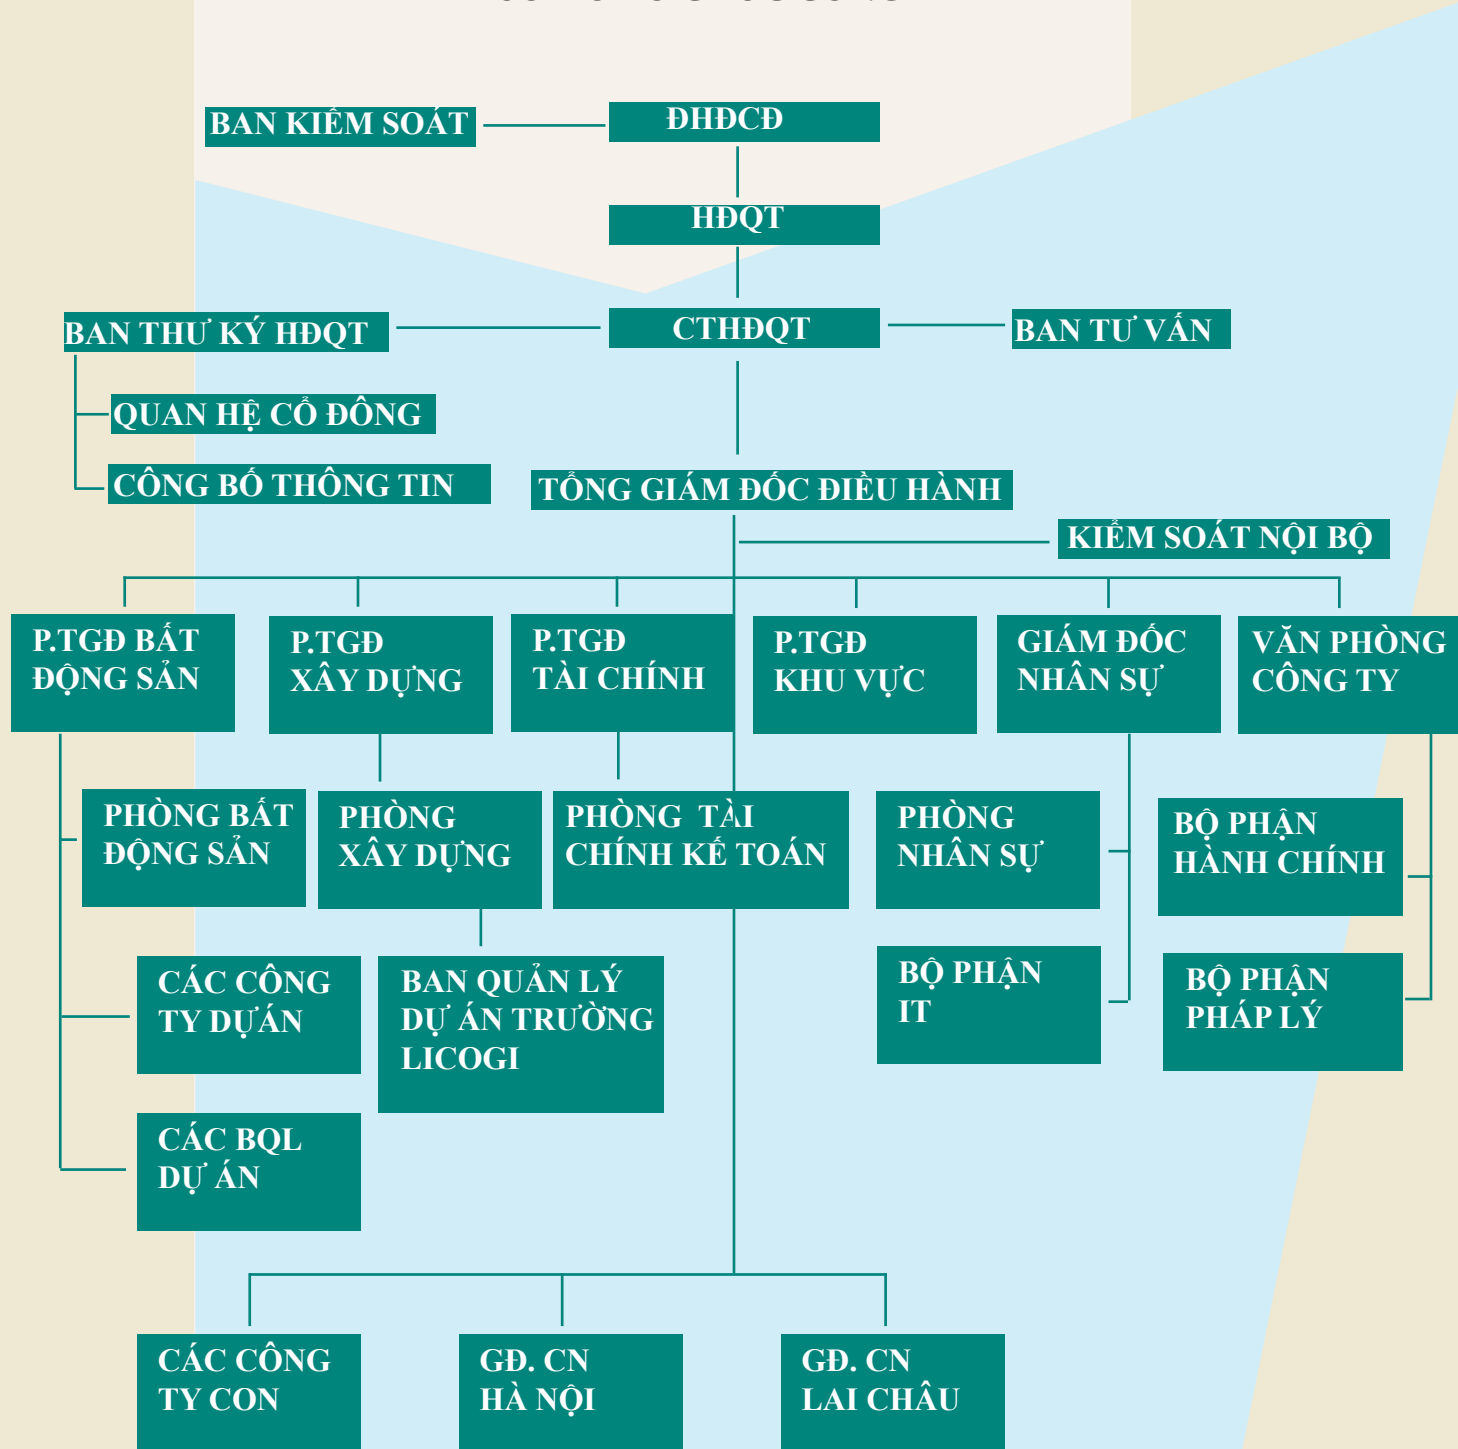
BAN KIỂM SOÁT

ĐHĐCĐ

HĐQT

BAN THƯ KÝ HĐQT

CTHĐQT

BAN TƯ VẤN

QUAN HỆ CỔ ĐÔNG

CÔNG BỐ THÔNG TIN

TỔNG GIÁM ĐỐC ĐIỀU HÀNH

KIỂM SOÁT NỘI BỘ

P.TGĐ BẤT ĐỘNG SẢN

P.TGĐ XÂY DỰNG

P.TGĐ TÀI CHÍNH

P.TGĐ KHU VỰC

GIÁM ĐỐC NHÂN SỰ

VĂN PHÒNG CÔNG TY

PHÒNG BẤT ĐỘNG SẢN

PHÒNG XÂY DỰNG

PHÒNG TÀI CHÍNH KẾ TOÁN

PHÒNG NHÂN SỰ

BỘ PHẬN HÀNH CHÍNH

CÁC CÔNG TY DỰÁN

BAN QUẢN LÝ DỰ ÁN TRƯỜNG LICOGI

BỘ PHẬN IT

BỘ PHẬN PHÁP LÝ

CÁC BQL DỰ ÁN

CÁC CÔNG TY CON

GĐ. CN HÀ NỘI

GĐ. CN LAI CHÂU